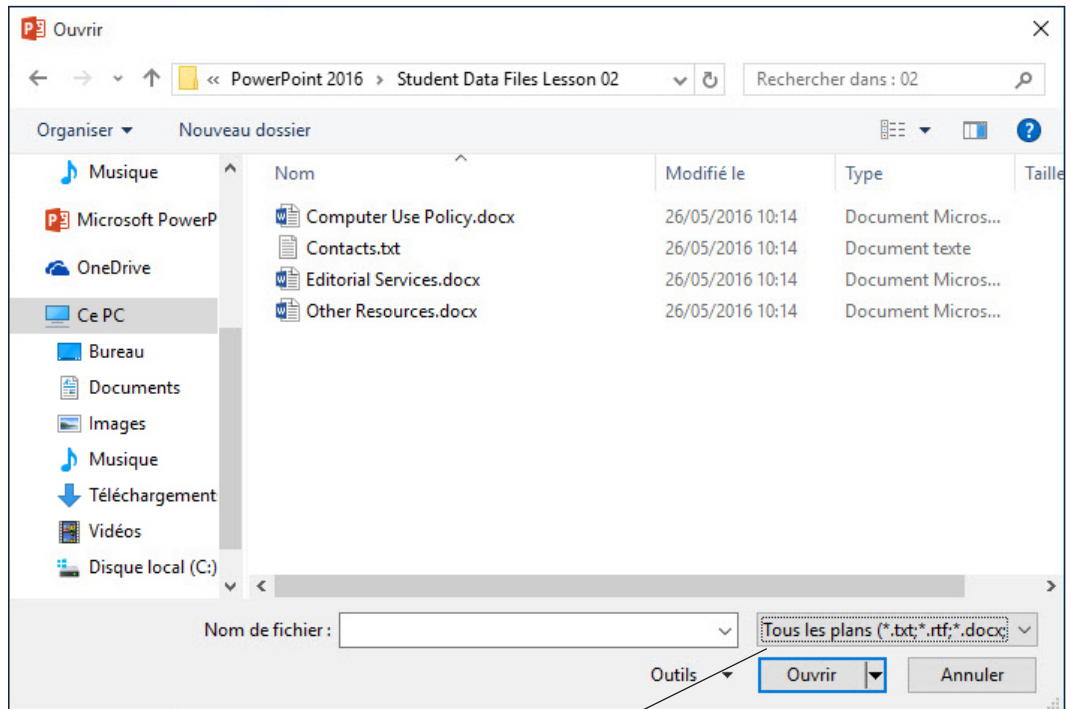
Ouvrir

« PowerPoint 2016 › Student Data Files Lesson 02

Rechercher dans : 02

Organiser ▾ Nouveau dossier

Musique
Microsoft PowerP
OneDrive
Ce PC
Bureau
Documents
Images
Musique
Téléchargement
Vidéos
Disque local (C:)

| Nom | Modifié le | Type | Taille |
|---|---|---|---|
| Computer Use Policy.docx | 26/05/2016 10:14 | Document Micros... | |
| Contacts.txt | 26/05/2016 10:14 | Document texte | |
| Editorial Services.docx | 26/05/2016 10:14 | Document Micros... | |
| Other Resources.docx | 26/05/2016 10:14 | Document Micros... | |

Nom de fichier :

Tous les plans (*.txt;*.rtf;*.docx;

Outils ▾ Ouvrir Annuler